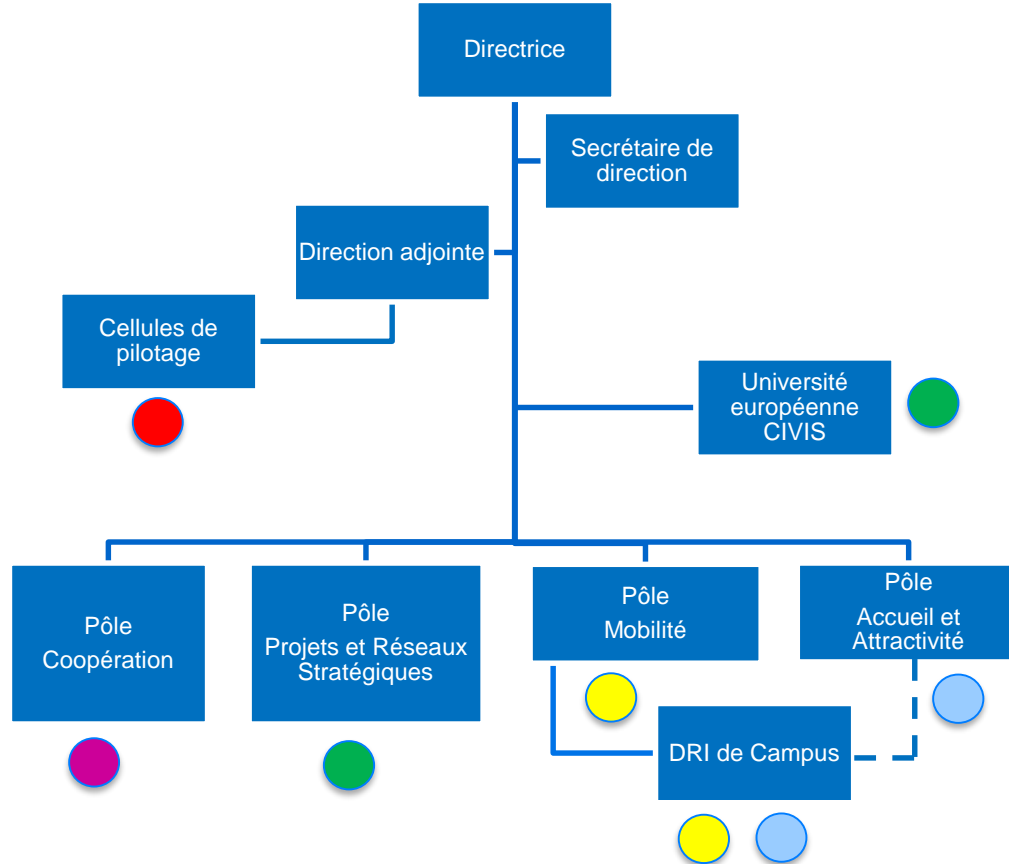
Directrice

Secrétaire de direction

Direction adjointe

Cellules de pilotage

Université européenne CIVIS

Pôle Coopération

Pôle Projets et Réseaux Stratégiques

Pôle Mobilité

Pôle Accueil et Attractivité

DRI de Campus